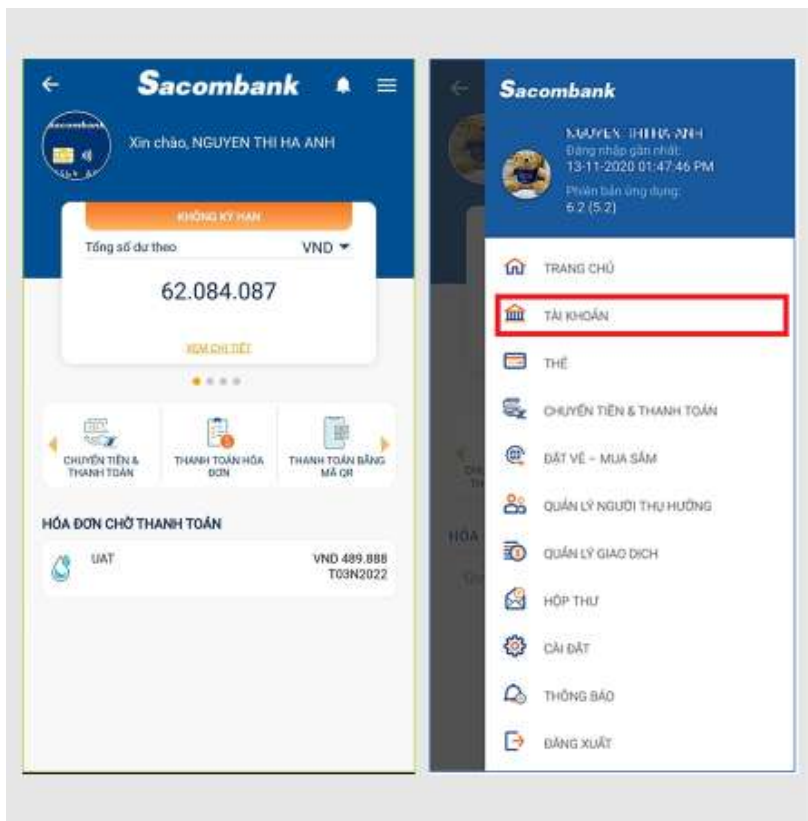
Sacombank

Xin chào, NGUYEN THI HA ANH

KHÔNG KỲ HẠN

Tổng số dư theo VND

62.084.087

XEM CHI TIẾT

CHUYỂN TIỀN & THANH TOÁN

THANH TOÁN HÓA ĐƠN

THANH TOÁN BẰNG MÃ QR

HÓA ĐƠN CHỜ THANH TOÁN

UAT

VND 489.888
T03N2022

Sacombank

NGUYEN THI HA ANH
Đăng nhập gần nhất:
13-11-2020 01:47:46 PM
Phiên bản ứng dụng:
6.2 (5.2)

TRANG CHỦ

TÀI KHOẢN

THẺ

CHUYỂN TIỀN & THANH TOÁN

ĐẶT VÉ - MUA SẮM

QUẢN LÝ NGƯỜI THỤ HƯỞNG

QUẢN LÝ GIAO DỊCH

HỘP THƯ

CÀI ĐẶT

THÔNG BÁO

ĐĂNG XUẤT